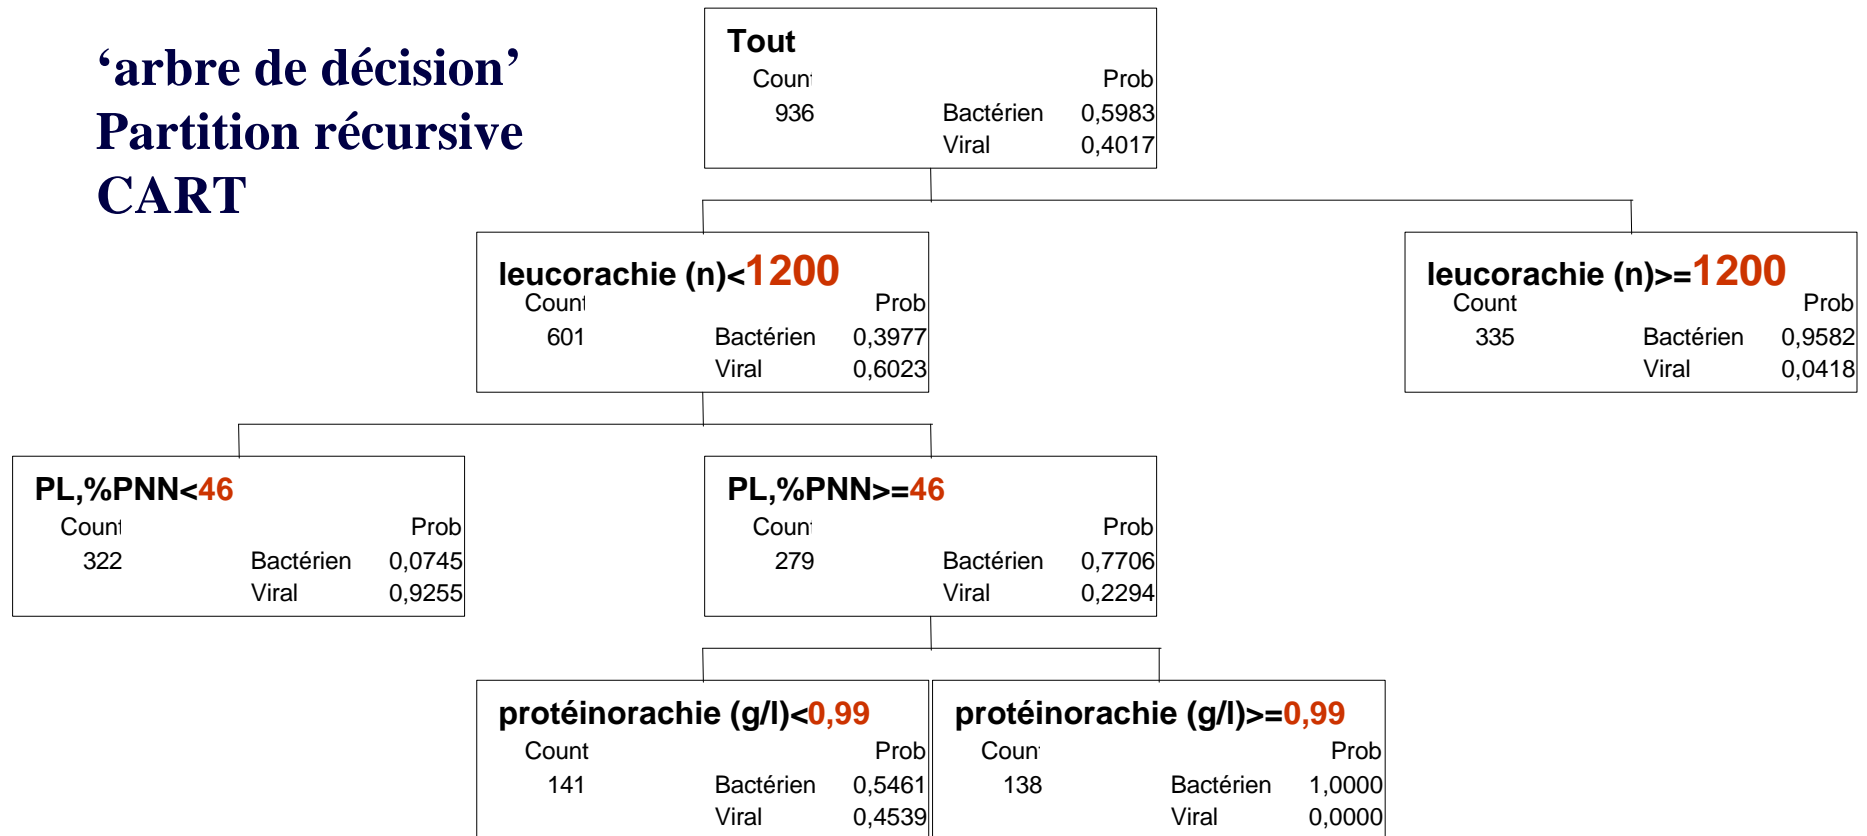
‘arbre de décision’
Partition récursive
CART

Tout
Count Prob
936 Bactérien 0,5983
Viral 0,4017

leucorachie (n)<1200
Count Prob
601 Bactérien 0,3977
Viral 0,6023

leucorachie (n)>=1200
Count Prob
335 Bactérien 0,9582
Viral 0,0418

PL,%PNN<46
Count Prob
322 Bactérien 0,0745
Viral 0,9255

PL,%PNN>=46
Count Prob
279 Bactérien 0,7706
Viral 0,2294

protéinorachie (g/l)<0,99
Count Prob
141 Bactérien 0,5461
Viral 0,4539

protéinorachie (g/l)>=0,99
Count Prob
138 Bactérien 1,0000
Viral 0,0000